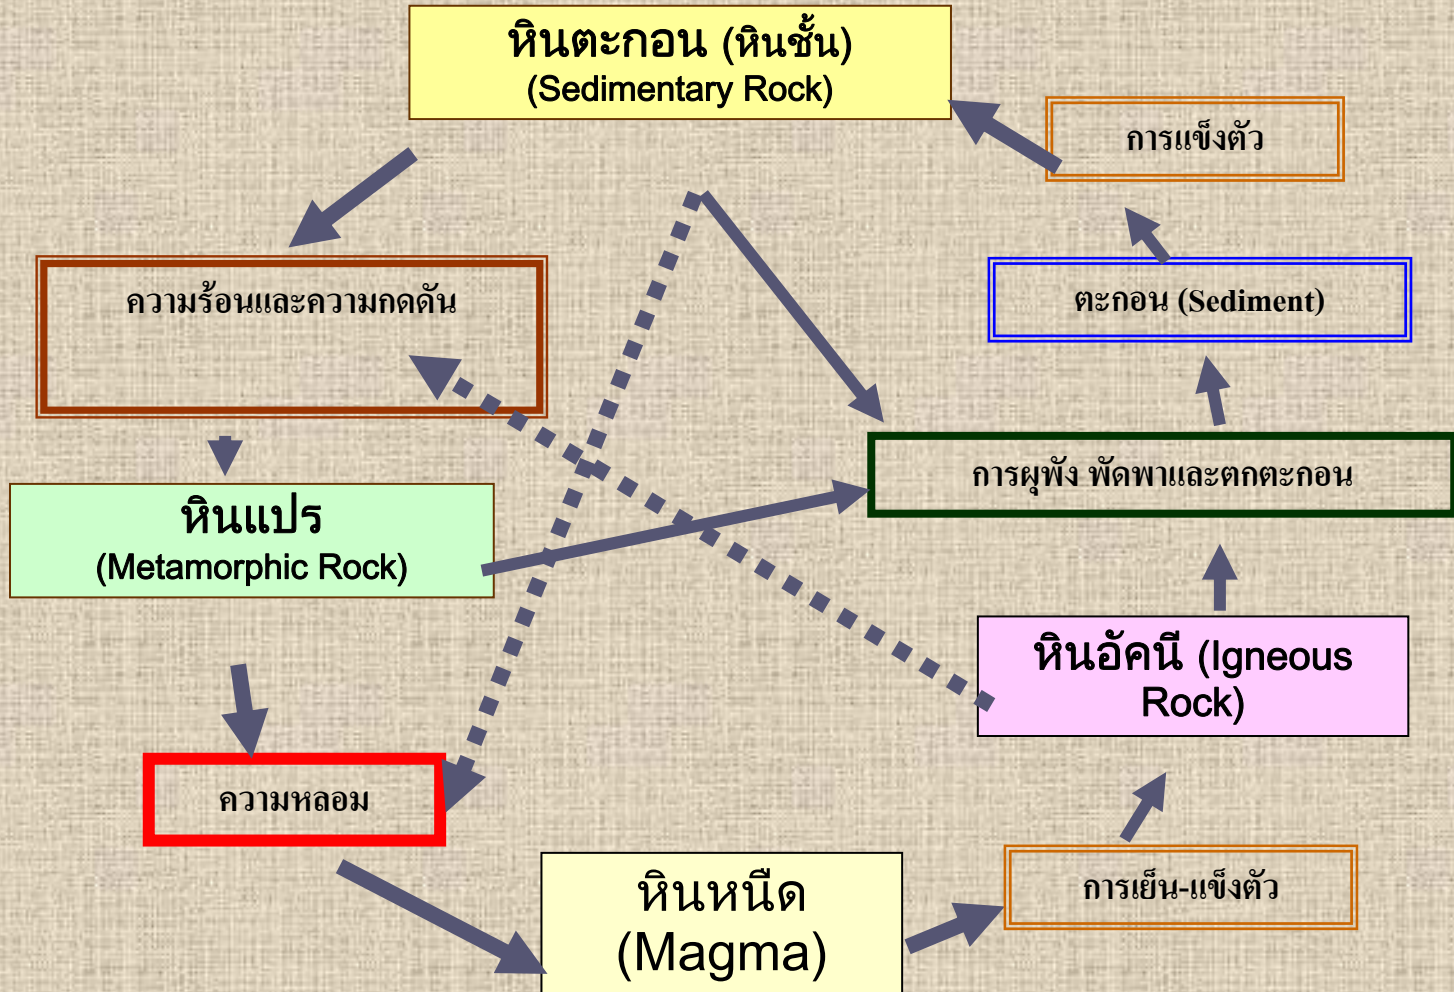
หินตะกอน (หินชั้น)
(Sedimentary Rock)

การแข็งตัว

ความร้อนและความกดดัน

ตะกอน (Sediment)

การผุพัง พัดพาและตกตะกอน

หินแปร
(Metamorphic Rock)

หินอัคนี (Igneous Rock)

ความหลอม

หินหนืด
(Magma)

การเย็น-แข็งตัว